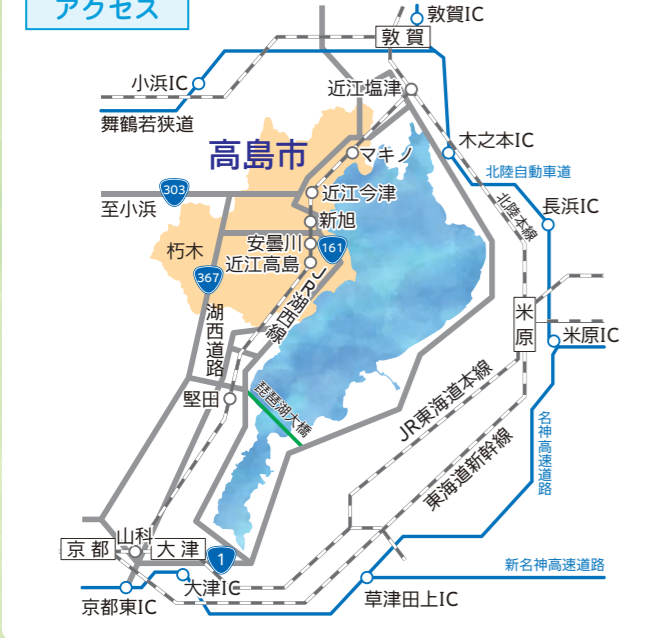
アクセス

敦賀IC
敦賀
小浜IC
舞鶴若狭道
近江塩津
木之本IC
北陸自動車道
高島市
マキノ
北陸本線
303
至小浜
近江今津
長浜IC
新旭
朽木
安曇川
161
近江高島
367
JR湖西線
米原
米原IC
湖西道路
JR東海道本線
名神高速道路
堅田
琵琶湖大橋
東海道新幹線
京都
山科
大津
1
新名神高速道路
大津IC
京都東IC
草津田上IC